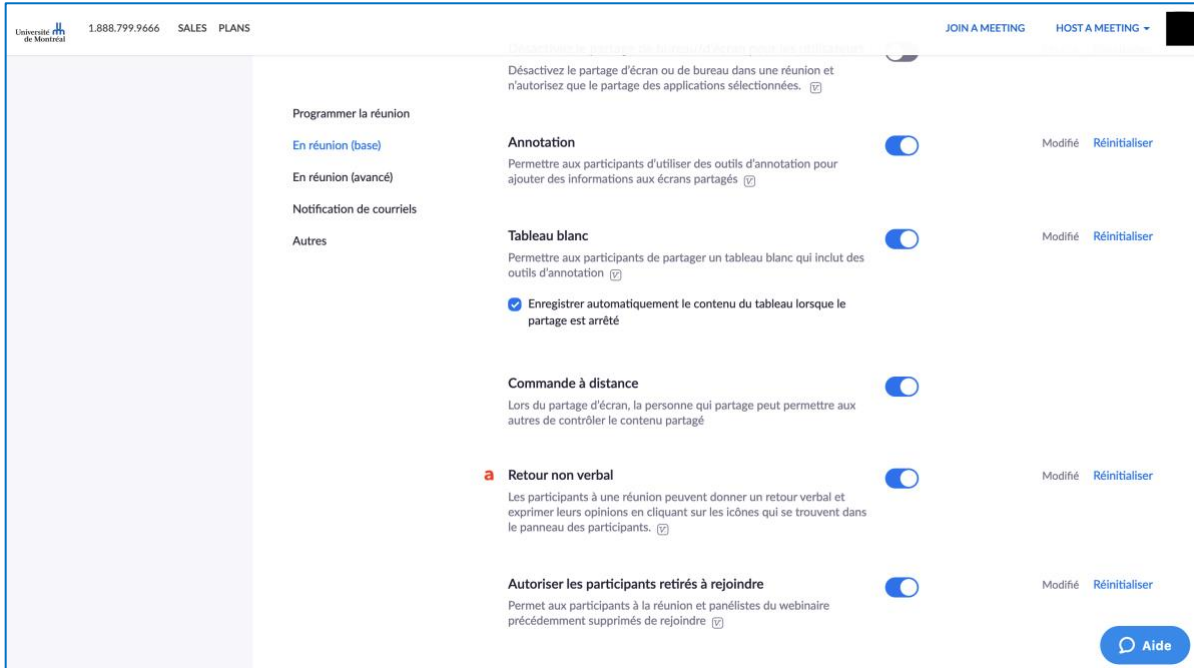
Université de Montréal 1.888.799.9666 SALES PLANS JOIN A MEETING HOST A MEETING ▾

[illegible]

Désactivez le partage d'écran ou de bureau dans une réunion et n'autorisez que le partage des applications sélectionnées.

Programmer la réunion

En réunion (base)

En réunion (avancé)

Notification de courriels

Autres

Annotation
Permettre aux participants d'utiliser des outils d'annotation pour ajouter des informations aux écrans partagés

Modifié Réinitialiser

Tableau blanc
Permettre aux participants de partager un tableau blanc qui inclut des outils d'annotation

Enregistrer automatiquement le contenu du tableau lorsque le partage est arrêté

Modifié Réinitialiser

Commande à distance
Lors du partage d'écran, la personne qui partage peut permettre aux autres de contrôler le contenu partagé

a Retour non verbal
Les participants à une réunion peuvent donner un retour verbal et exprimer leurs opinions en cliquant sur les icônes qui se trouvent dans le panneau des participants.

Modifié Réinitialiser

Autoriser les participants retirés à rejoindre
Permet aux participants à la réunion et panélistes du webinaire précédemment supprimés de rejoindre

Modifié Réinitialiser

Aide